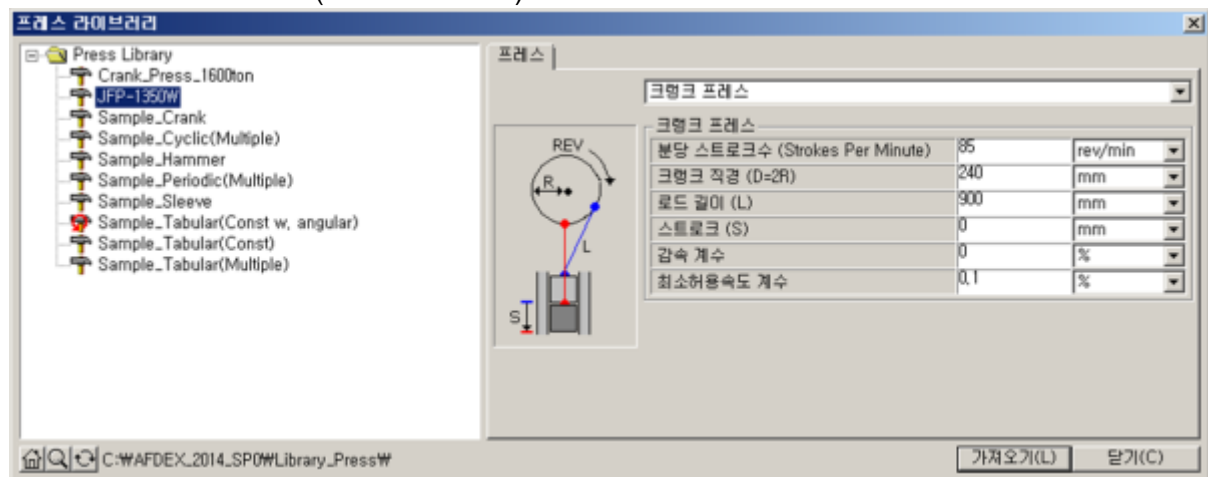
프레스 라이브러리

Press Library
Crank_Press_1600ton
JFP-1350W
Sample_Crank
Sample_Cyclic(Multiple)
Sample_Hammer
Sample_Periodic(Multiple)
Sample_Sleeve
Sample_Tabular(Const w, angular)
Sample_Tabular(Const)
Sample_Tabular(Multiple)

프레스

크랭크 프레스

크랭크 프레스

REV
R
L
S

| | | |
|---|---|---|
| 분당 스트로크수 (Strokes Per Minute) | 85 | rev/min |
| 크랭크 직경 (D=2R) | 240 | mm |
| 로드 길이 (L) | 900 | mm |
| 스트로크 (S) | 0 | mm |
| 감속 계수 | 0 | % |
| 최소허용속도 계수 | 0.1 | % |

C:₩AFDEX_2014_SP0₩Library_Press₩

가져오기(L)
닫기(C)